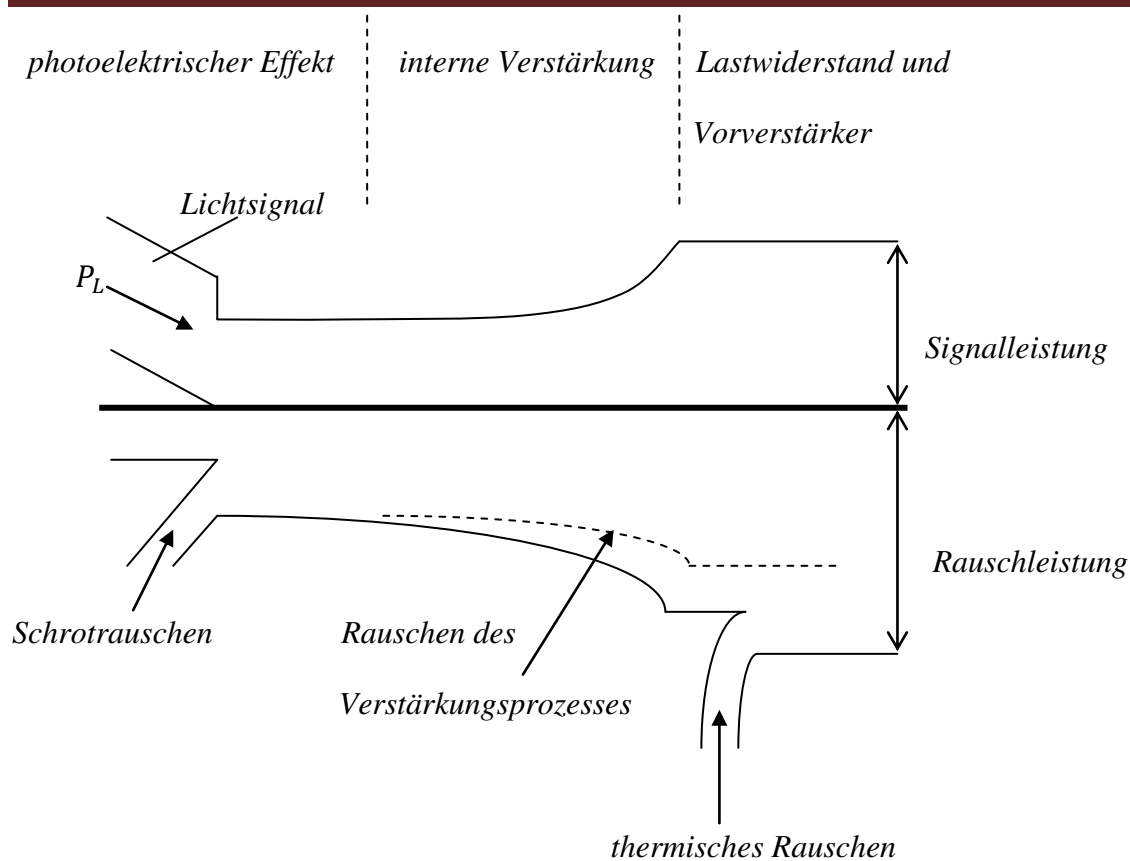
photoelektrischer Effekt

interne Verstärkung

Lastwiderstand und Vorverstärker

Lichtsignal

$P_L$

Signalleistung

Rauschleistung

Schrotrauschen

Rauschen des Verstärkungsprozesses

thermisches Rauschen